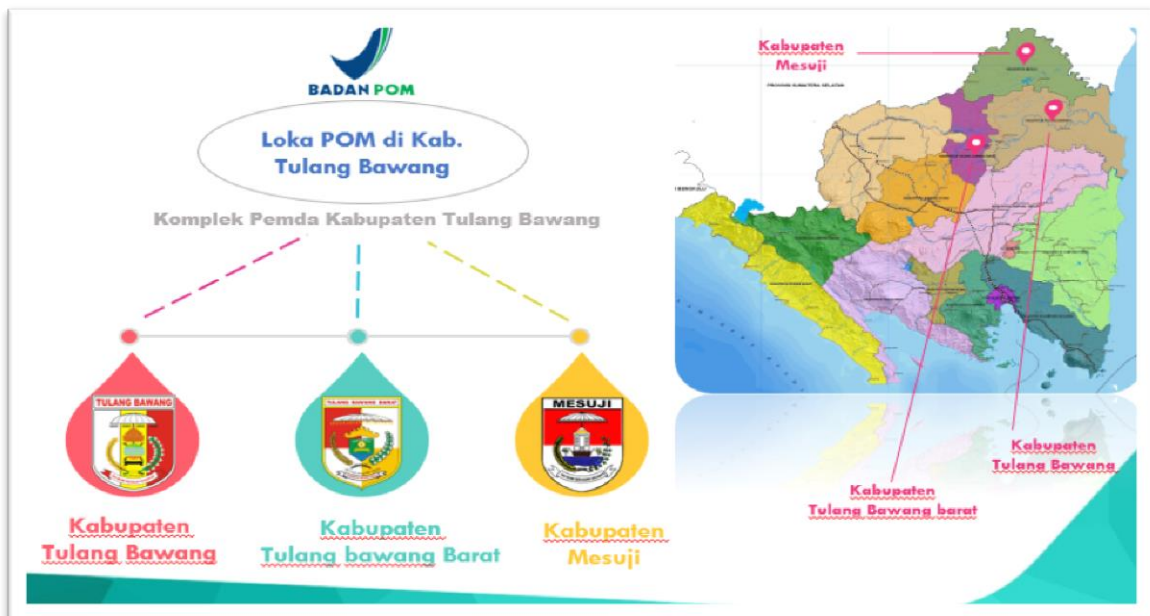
BADAN POM

Loka POM di Kab. Tulang Bawang

Komplek Pemda Kabupaten Tulang Bawang

TULANG BAWANG

TULANG BAWANG BARAT

MESUJI

Kabupaten Tulang Bawang

Kabupaten Tulang bawang Barat

Kabupaten Mesuji

Kabupaten Mesuji

Kabupaten Tulang Bawang

Kabupaten Tulang Bawang barat